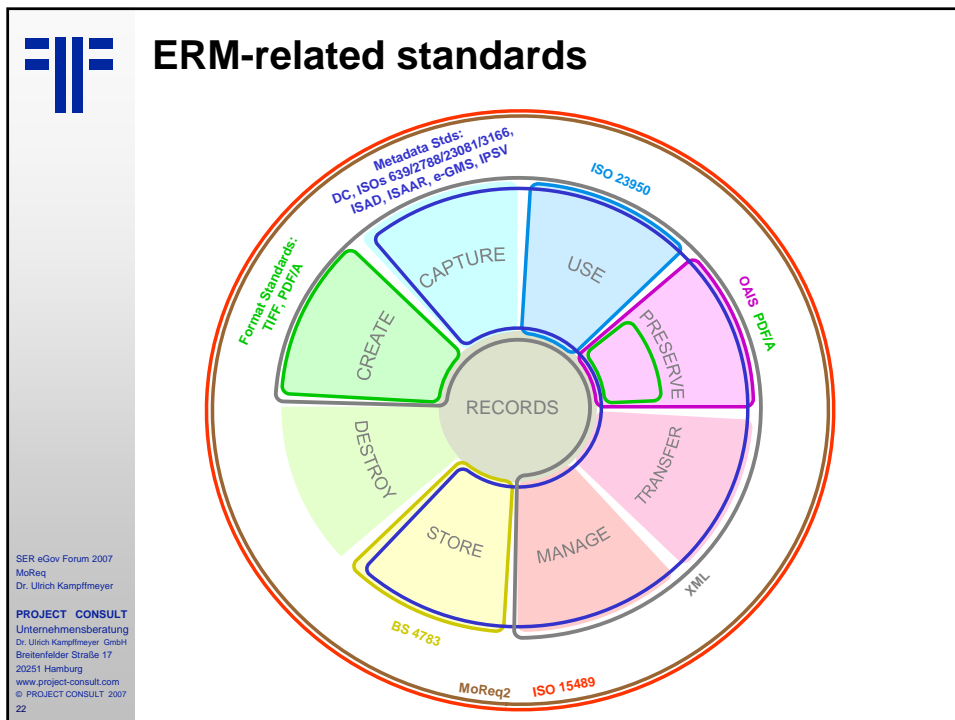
ERM-related standards

Metadata Stds:
DC, ISOs 639/2788/23081/3166,
ISAD, ISAAR, e-GMS, IPSV

ISO 23950

Format Standards:
TIFF, PDF/A

OAIS PDF/A

CAPTURE

USE

CREATE

PRESERVE

RECORDS

DESTROY

TRANSFER

STORE

MANAGE

XML

BS 4783

MoReq2 ISO 15489

SER eGov Forum 2007
MoReq
Dr. Ulrich Kampffmeyer

PROJECT CONSULT
Unternehmensberatung
Dr. Ulrich Kampffmeyer GmbH
Breitenfelder Straße 17
20251 Hamburg
www.project-consult.com
© PROJECT CONSULT 2007
22